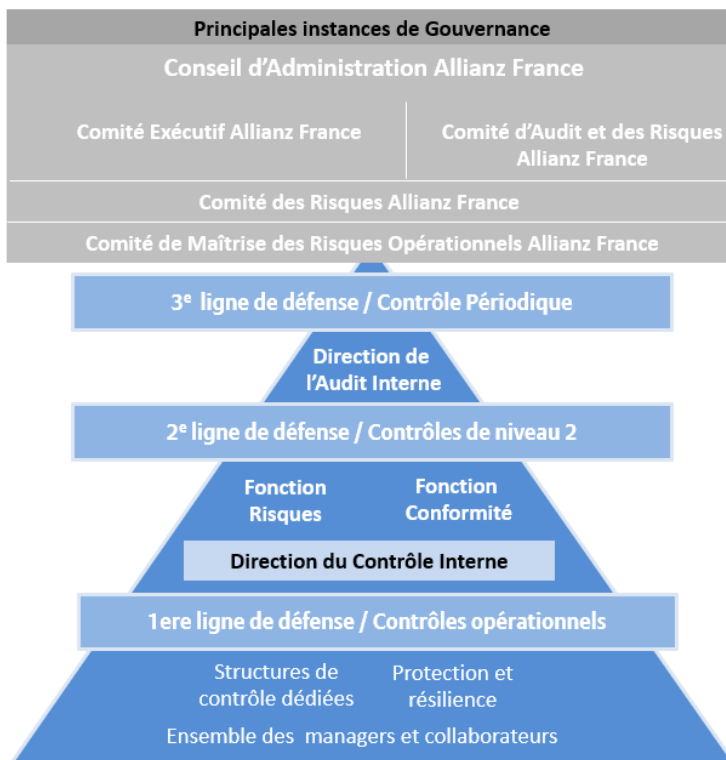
Principales instances de Gouvernance

Conseil d'Administration Allianz France

Comité Exécutif Allianz France

Comité d'Audit et des Risques Allianz France

Comité des Risques Allianz France

Comité de Maîtrise des Risques Opérationnels Allianz France

3$^{e}$ ligne de défense / Contrôle Périodique

Direction de l'Audit Interne

2$^{e}$ ligne de défense / Contrôles de niveau 2

Fonction Risques

Fonction Conformité

Direction du Contrôle Interne

1ere ligne de défense / Contrôles opérationnels

Structures de contrôle dédiées

Protection et résilience

Ensemble des managers et collaborateurs